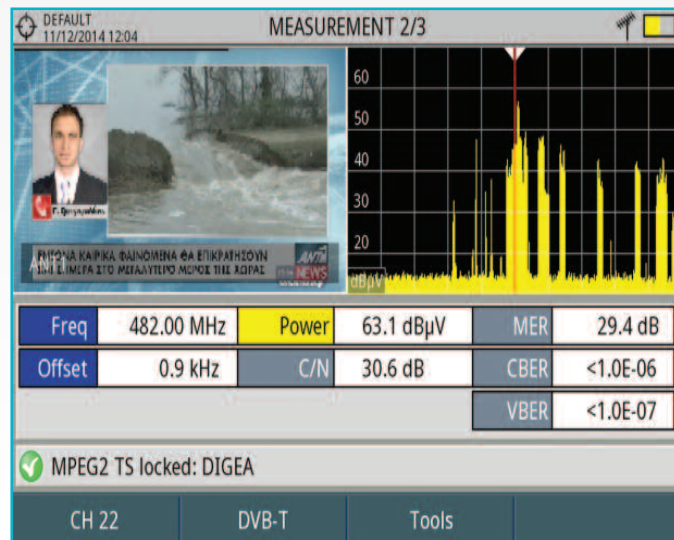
DEFAULT
11/12/2014 12:04

MEASUREMENT 2/3

Γ. Παπαγεωργίου

ΕΝΤΟΝΑ ΚΑΙΡΙΚΑ ΦΑΙΝΟΜΕΝΑ ΘΑ ΕΠΙΚΡΑΤΗΣΟΥΝ ΣΗΜΕΡΑ ΣΤΟ ΜΕΓΑΛΥΤΕΡΟ ΜΕΡΟΣ ΤΗΣ ΧΩΡΑΣ

ANT1 NEWS

60
50
40
30
20
dBµV

| Freq | 482.00 MHz | Power | 63.1 dBµV | MER | 29.4 dB |
|---|---|---|---|---|---|
| Offset | 0.9 kHz | C/N | 30.6 dB | CBER | <1.0E-06 |
| | | | | VBER | <1.0E-07 |

MPEG2 TS locked: DIGEA

CH 22
DVB-T
Tools